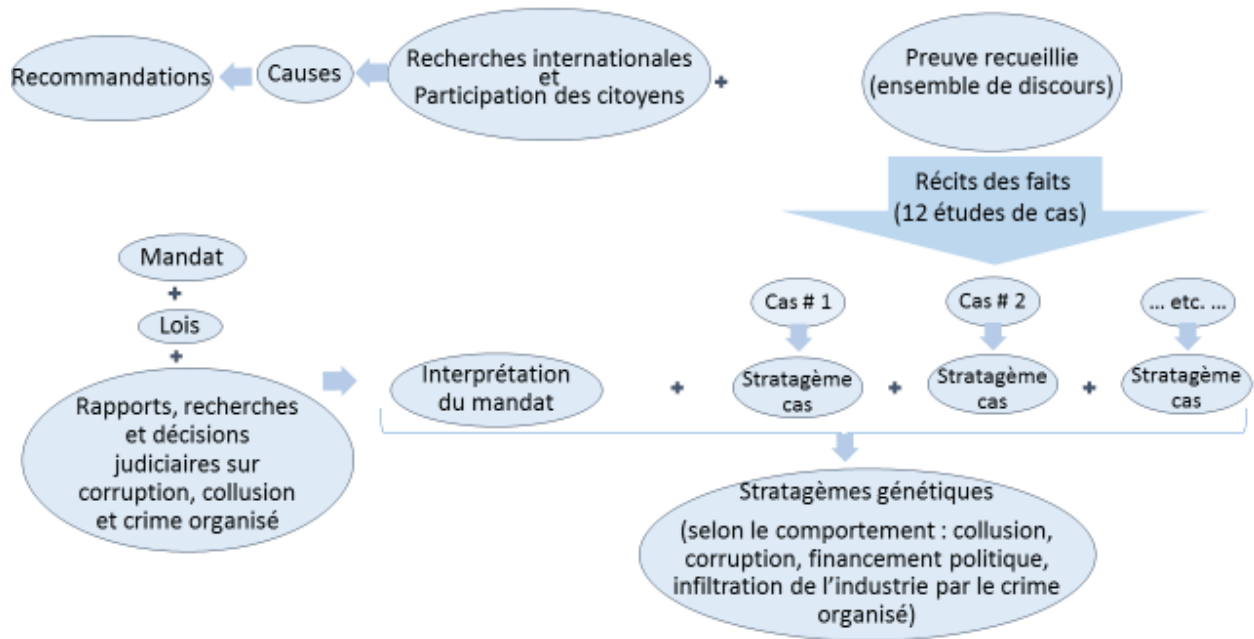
Recommandations

Causes

Recherches internationales et Participation des citoyens

+

Preuve recueillie (ensemble de discours)

Récits des faits (12 études de cas)

Mandat

+

Lois

+

Rapports, recherches et décisions judiciaires sur corruption, collusion et crime organisé

Cas # 1

Cas # 2

... etc. ...

Interprétation du mandat

+

Stratagème cas

+

Stratagème cas

+

Stratagème cas

Stratagèmes génétiques

(selon le comportement : collusion, corruption, financement politique, infiltration de l'industrie par le crime organisé)